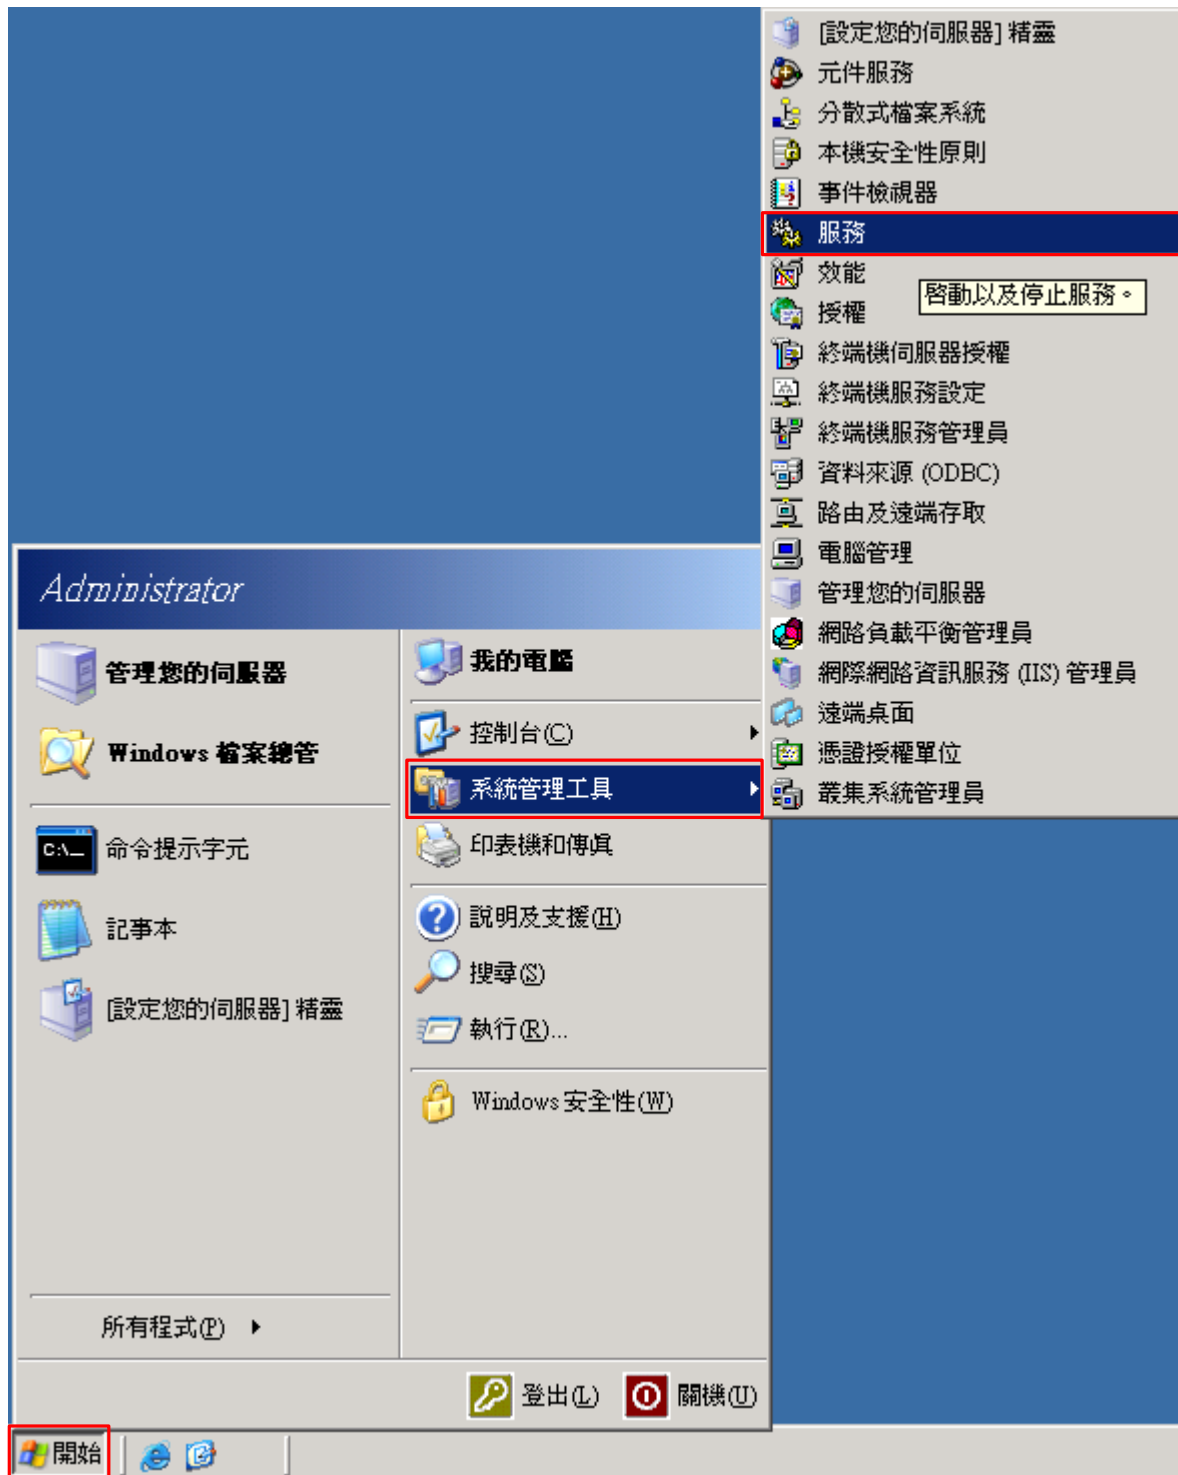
Administrator

管理您的伺服器

Windows 檔案總管

命令提示字元

記事本

[設定您的伺服器] 精靈

所有程式(P)

我的電腦

控制台(C)

系統管理工具

印表機和傳真

說明及支援(H)

搜尋(S)

執行(R)...

Windows 安全性(W)

登出(L)

關機(U)

[設定您的伺服器] 精靈
元件服務
分散式檔案系統
本機安全性原則
事件檢視器
服務
效能
授權
啟動以及停止服務。
終端機伺服器授權
終端機服務設定
終端機服務管理員
資料來源 (ODBC)
路由及遠端存取
電腦管理
管理您的伺服器
網路負載平衡管理員
網際網路資訊服務 (IIS) 管理員
遠端桌面
憑證授權單位
叢集系統管理員

開始

C:\_